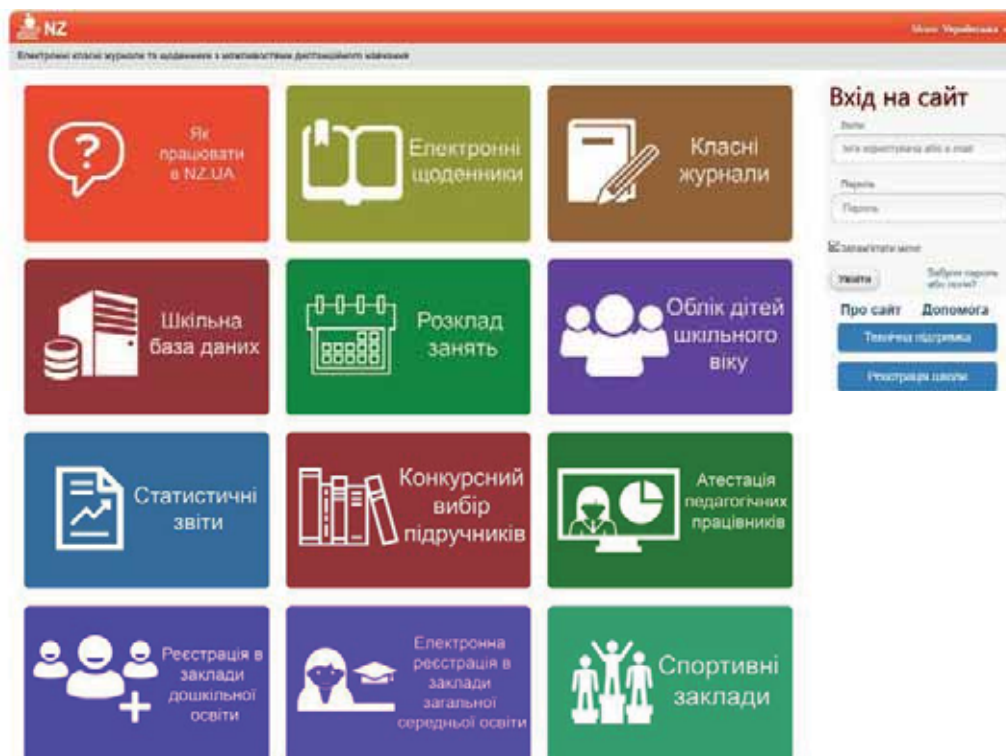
NZ

Мова: Українська

Електронні класні журнали та щоденники з можливостями дистанційного навчання

Як працювати в NZ.UA

Електронні щоденники

Класні журнали

Шкільна база даних

Розклад занять

Облік дітей шкільного віку

Статистичні звіти

Конкурсний вибір підручників

Атестація педагогічних працівників

Реєстрація в заклади дошкільної освіти

Електронна реєстрація в заклади загальної середньої освіти

Спортивні заклади

Вхід на сайт

Логін

Ім'я користувача або e-mail

Пароль

Пароль

Запам'ятати мене

Увійти

Забули пароль або логін?

Про сайт

Допомога

Технічна підтримка

Реєстрація школи